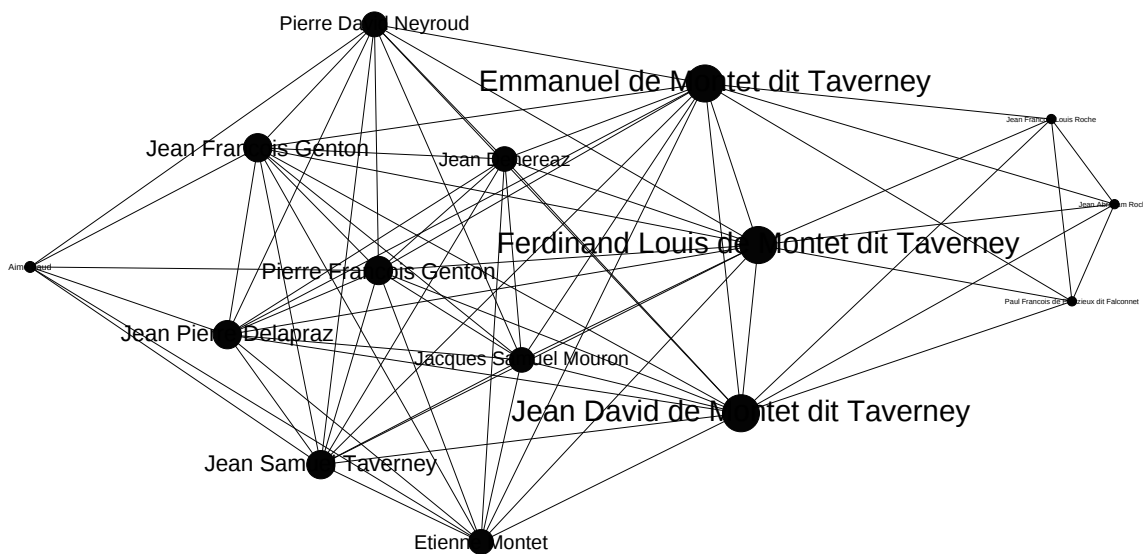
Pierre Da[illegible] Neyroud

Emmanuel de M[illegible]tet dit Taverney

Jean Fran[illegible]ois Roche

Jean Fran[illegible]is Genton

Jean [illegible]ereaz

Jean A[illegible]m Roc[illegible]

Ferdinand Louis de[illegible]ontet dit Taverney

Aim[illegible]ud

Pierre Fra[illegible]is Genton

Paul Francois de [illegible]zieux dit Falconnet

Jean Pier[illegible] Delapraz

Jacques Sa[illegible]uel Mouron

Jean David de M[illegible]tet dit Taverney

Jean Sam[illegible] Taverney

Etienn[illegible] Montet